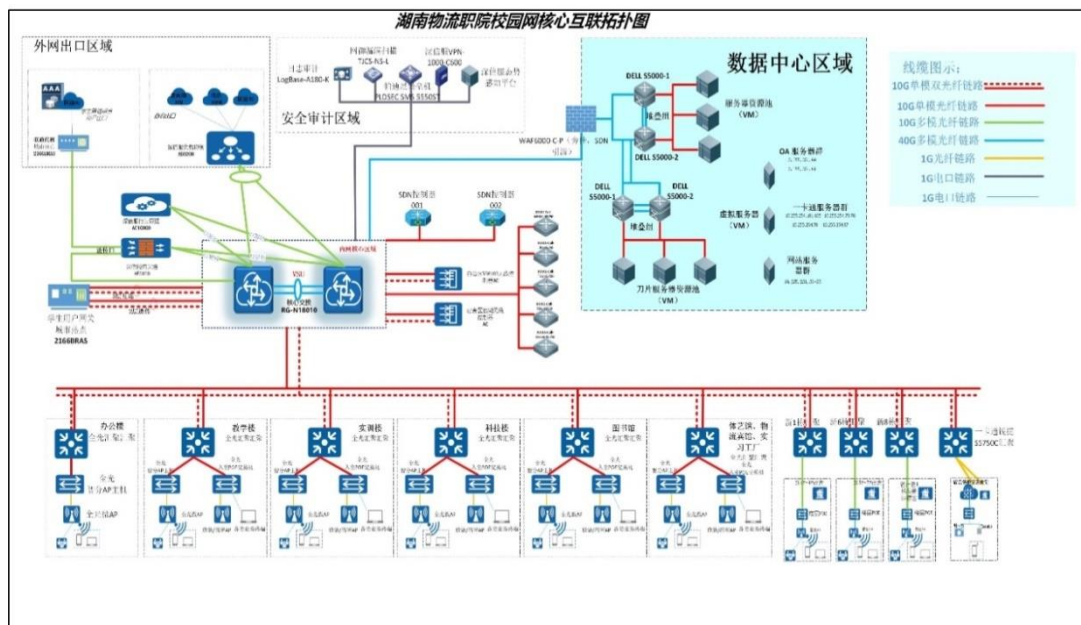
湖南物流职院校园网核心互联拓扑图

外网出口区域

安全审计区域

日志审计 LogBase-A180-K

网络漏洞扫描 TJCS-NS-L

VPN-1000-C500

NIDSEC SMS S5500

WAF6000-C-P（旁挂，SDN引流）

数据中心区域

DELL S5000-1

堆叠组

DELL S5000-2

DELL S5000-1

DELL S5000-2

堆叠组

服务器资源池（VM）

刀片服务器资源池（VM）

OA 服务器群

一卡通服务器群

虚拟服务器（VM）

网站服务器群

线缆图示：

10G单模双光纤链路

10G单模光纤链路

10G多模光纤链路

40G多模光纤链路

1G光纤链路

1G电口链路

1G电口链路

SDN控制器 001

SDN控制器 002

VSU

核心交换 RG-N18010

学生用户网关 认证服务器 2166BRAS

办公楼

教学楼

实训楼

科技楼

图书馆

体艺馆、物流实训、实习工厂

一卡通核心 S5750C汇聚